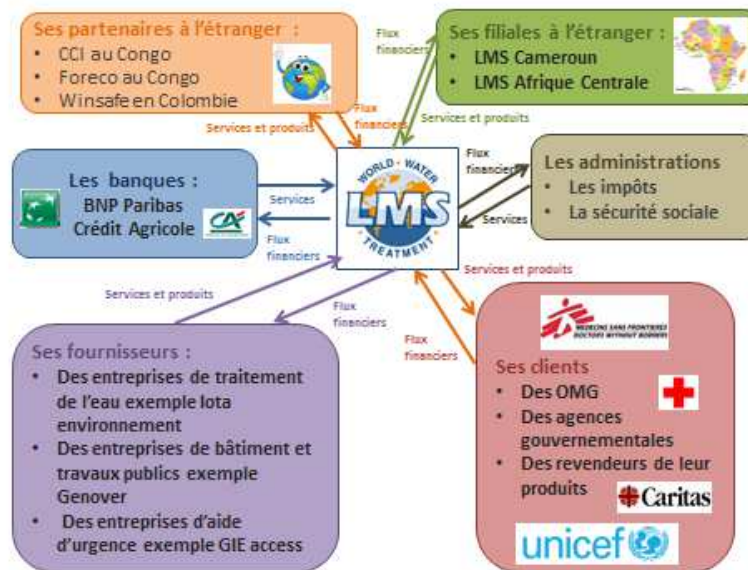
Ses partenaires à l'étranger :
- CCI au Congo
- Foreco au Congo
- Winsafe en Colombie

Flux financiers

Ses filiales à l'étranger :
- LMS Cameroun
- LMS Afrique Centrale

Flux financiers

Services et produits

Services et produits

Les banques :
BNP Paribas
Crédit Agricole

Services

Flux financiers

WORLD · WATER
LMS
TREATMENT

Flux financiers

Les administrations
- Les impôts
- La sécurité sociale

Services

Services et produits

Services et produits

Flux financiers

Flux financiers

Ses fournisseurs :
- Des entreprises de traitement de l'eau exemple Iota environnement
- Des entreprises de bâtiment et travaux publics exemple Genover
- Des entreprises d'aide d'urgence exemple GIE access

MEDECINS SANS FRONTIERES
DOCTORS WITHOUT BORDERS

Ses clients
- Des OMG
- Des agences gouvernementales
- Des revendeurs de leur produits

Caritas

unicef